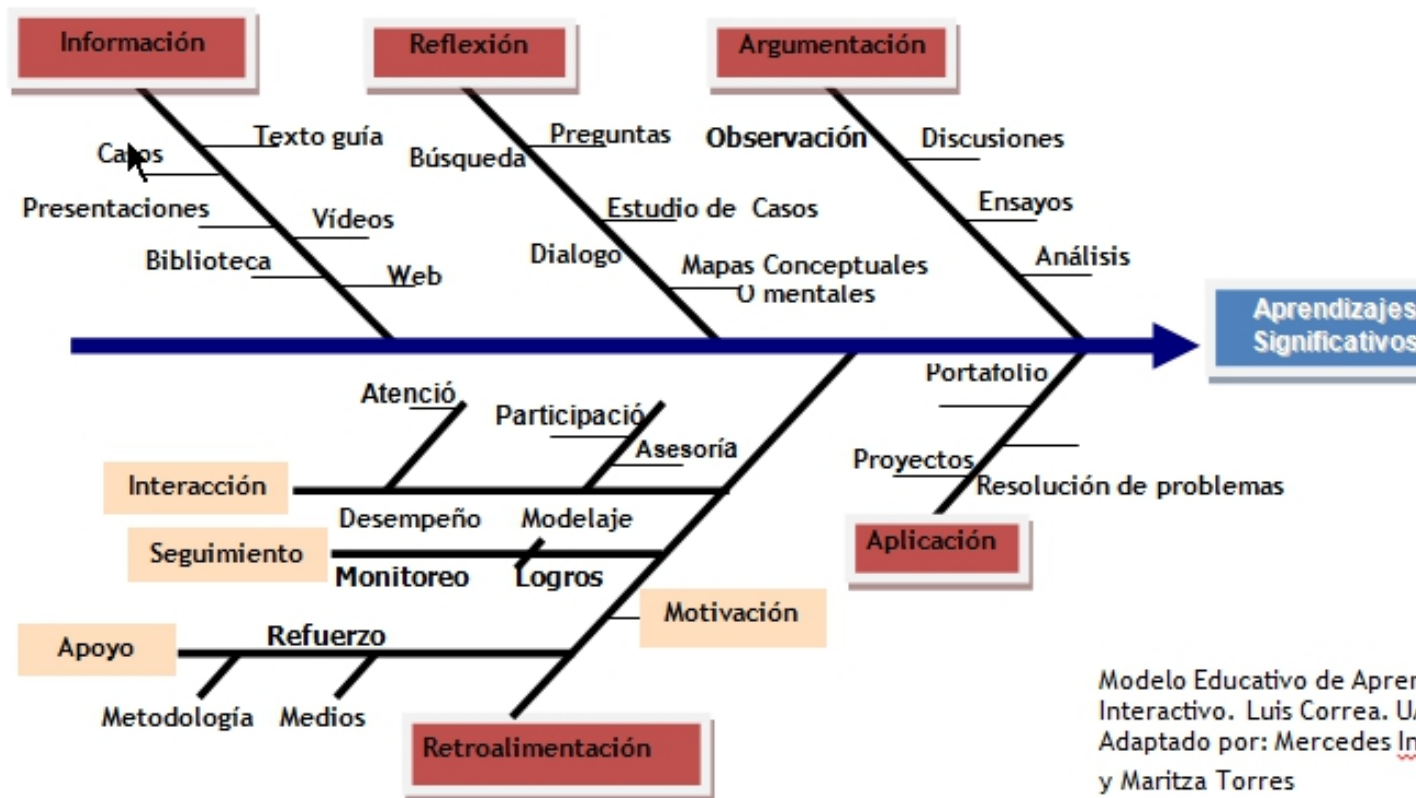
Información

Reflexión

Argumentación

Casos

Texto guía

Presentaciones

Vídeos

Biblioteca

Web

Búsqueda

Preguntas

Estudio de Casos

Dialogo

Mapas Conceptuales O mentales

Observación

Discusiones

Ensayos

Análisis

Aprendizajes Significativos

Portafolio

Proyectos

Resolución de problemas

Aplicación

Atenció

Participació

Asesoría

Interacción

Desempeño

Modelaje

Seguimiento

Monitoreo

Logros

Motivación

Apoyo

Refuerzo

Metodología

Medios

Retroalimentación

Modelo Educativo de Apre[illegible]
Interactivo. Luis Correa. U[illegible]
Adaptado por: Mercedes In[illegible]
y Maritza Torres